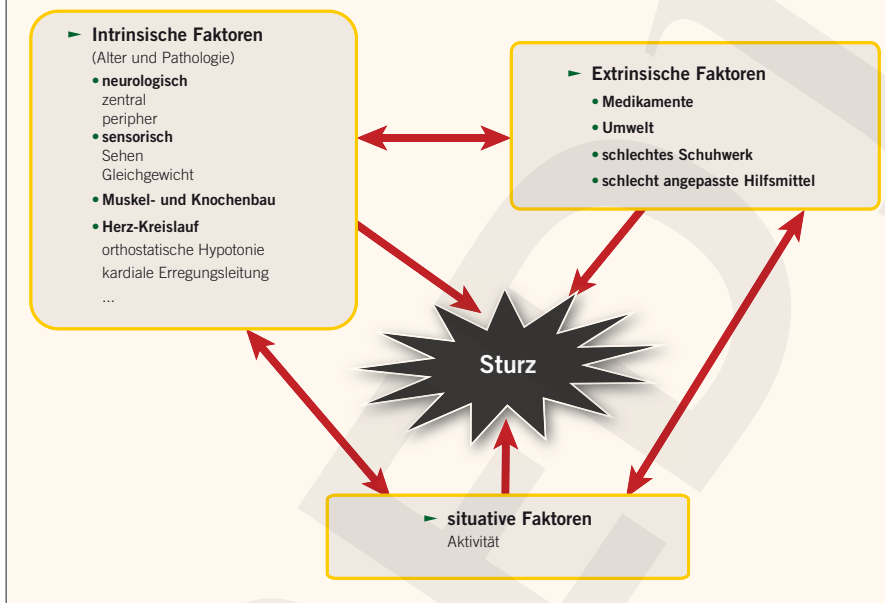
Intrinsische Faktoren
(Alter und Pathologie)
• neurologisch
zentral
peripher
• sensorisch
Sehen
Gleichgewicht
• Muskel- und Knochenbau
• Herz-Kreislauf
orthostatische Hypotonie
kardiale Erregungsleitung
...

Extrinsische Faktoren
• Medikamente
• Umwelt
• schlechtes Schuhwerk
• schlecht angepasste Hilfsmittel

Sturz

situative Faktoren
Aktivität